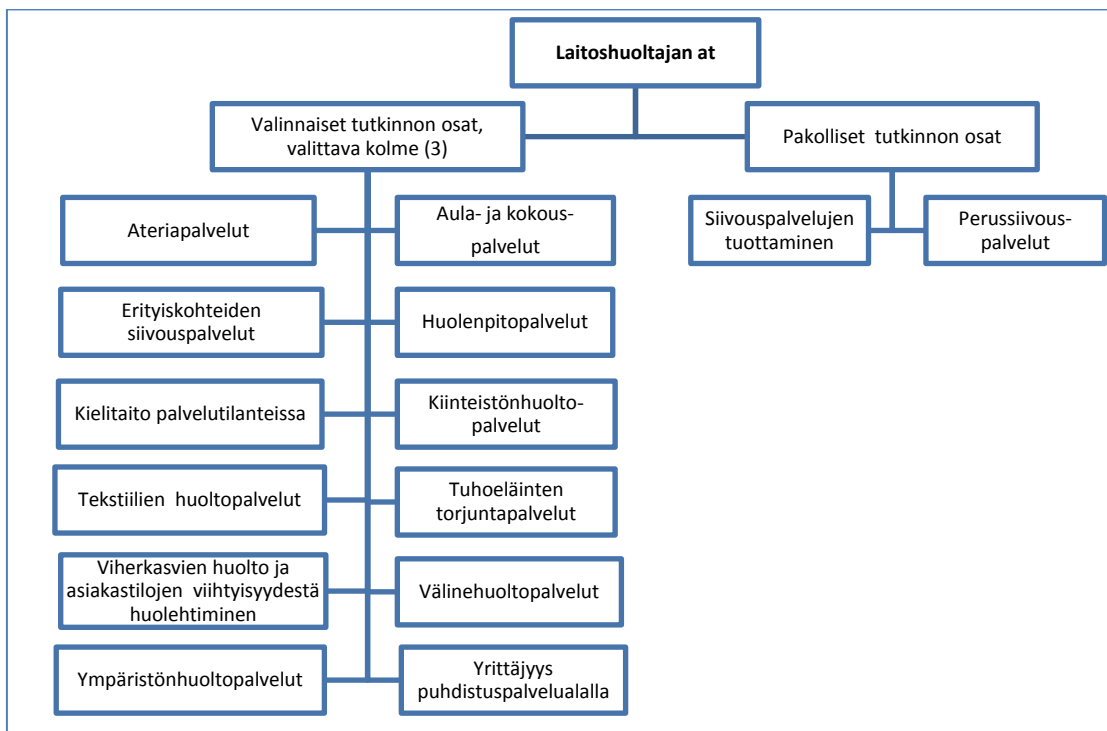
Laitoshuoltajan at

Valinnaiset tutkinnon osat, valittava kolme (3)

Pakolliset tutkinnon osat

Ateriapalvelut

Aula- ja kokouspalvelut

Siivouspalvelujen tuottaminen

Perussiivouspalvelut

Erityiskohteiden siivouspalvelut

Huolenpitopalvelut

Kielitaito palvelutilanteissa

Kiinteistönhuoltopalvelut

Tekstiilien huoltopalvelut

Tuhoeläinten torjuntapalvelut

Viherkasvien huolto ja asiakastilojen viihtyisyydestä huolehtiminen

Välinehuoltopalvelut

Ympäristönhuoltopalvelut

Yrittäjyys puhdistuspalvelualalla